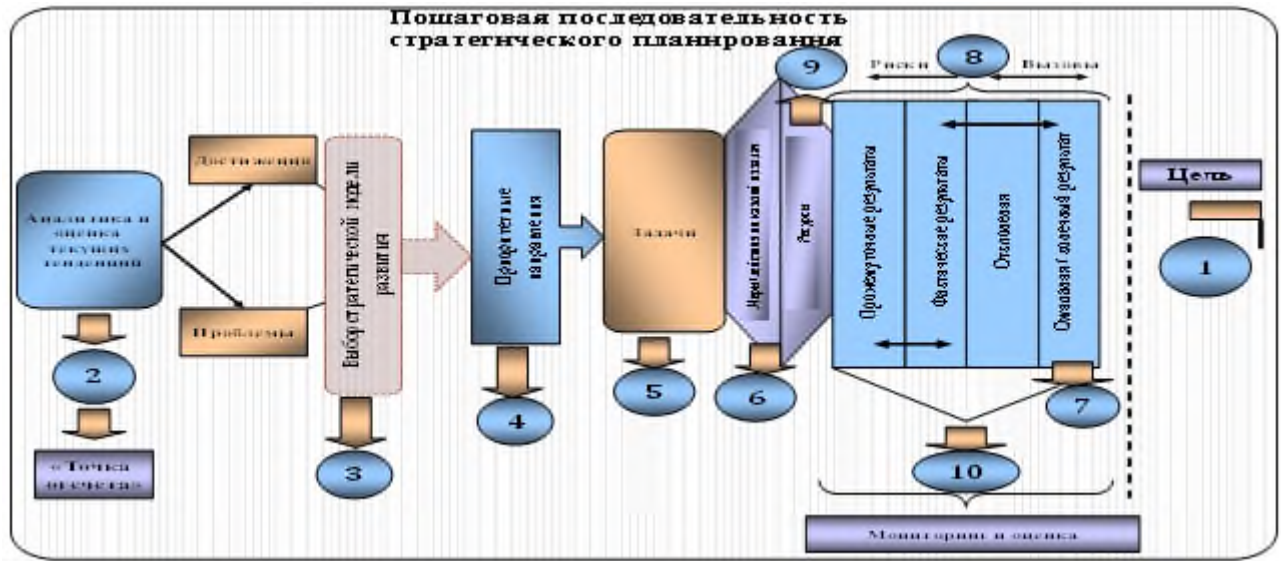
Пошаговая последовательность стратегического планирования

Риски
8
Вызовы
9

Аналитика и оценка текущих тенденций
2
«Точка отсчета»

Достижения
Проблемы

Выбор стратегической модели развития
3

Приоритетные направления
4

Задачи
5

Нормативно-правовой анализ
Ресурсы
6

Промежуточные результаты
Фактические результаты
Отклонения
Ожидаемый (конечный) результат
7

Цель
1

10
Мониторинг и оценка